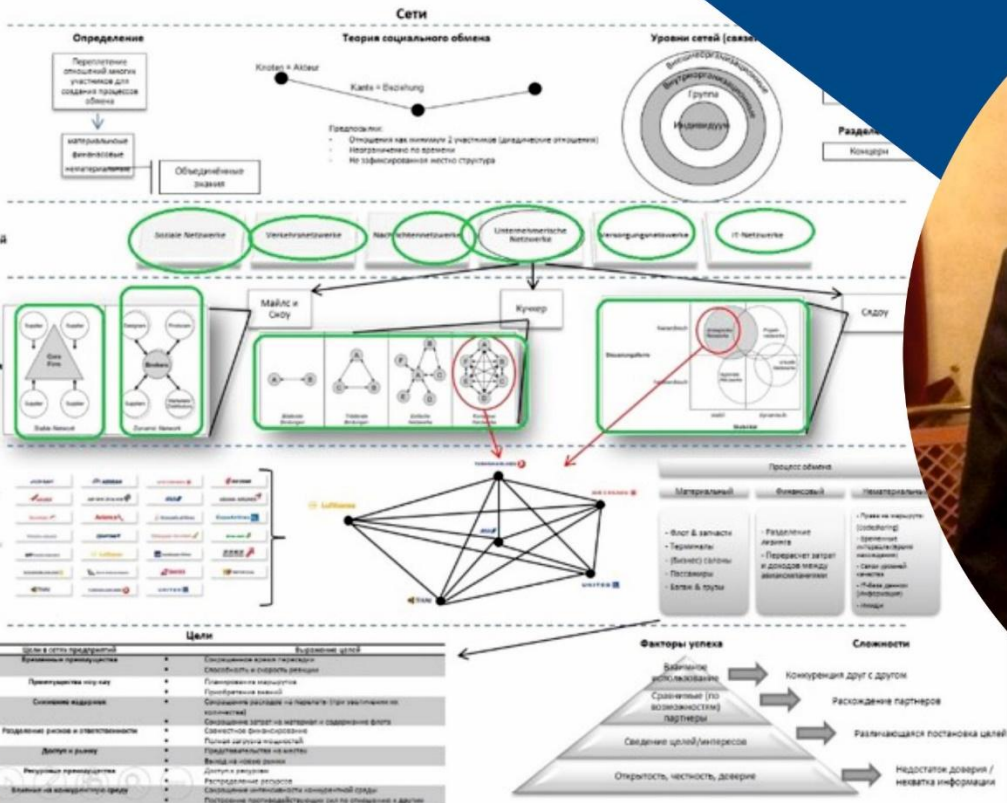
Сети

Определение

Переплетение отношений многих участников для создания процессов обмена

материальные
финансовые
нематериальные

Объединённые знания

Теория социального обмена

Knoten = Akteur

Kante = Beziehung

Предпосылки:
- Отношения как минимум 2 участников (диадические отношения)
- Неограниченно по времени
- Не зафиксированная жестко структура

Уровни сетей (связе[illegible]

Группа

Индивидуум

Разделе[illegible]

Концерн

Soziale Netzwerke | Verkehrsnetzwerke | Nachrichtennetzwerke | Unternehmerische Netzwerke | Versorgungsnetzwerke | IT-Netzwerke

Майлс и Сноу

Кучер

Сидоу

Supplier | Supplier | Core Firm | Supplier | Supplier

Stable Network

Designer | Producer | Brokers | Supplier | Distributor

Dynamic Network

A B

Dyadische Bindungen | Triadische Bindungen | Einfache Netzwerke | Komplexe Netzwerke

Steuerungsform

hierarchisch

heterarchisch

Strategische Netzwerke

Projekt-netzwerke

Virtuelle Netzwerke

Regionale Netzwerke

stabil

dynamisch

Stabilität

Lufthansa

UNITED

Процесс обмена

Материальный | Финансовый | Нематериальный

- Флот & запчасти
- Терминалы
- (бизнес) салоны
- Пассажиры
- Багаж & грузы

- Разделение дохода
- Перерасчет затрат и доходов между авиакомпаниями

- Право на маршруты (codesharing)
- Временные интервалы (право на посадку)
- Сигнал уровней качества
- Новые данные (информация)
- Имидж

Цели

| Цели в сетях предприятий | | Выражение целей |
|---|---|---|
| Временные преимущества | • | Сокращенное время перехода |
| | • | Способность и скорость реакции |
| Преимущества ноу-хау | • | Планирование маршрутов |
| | • | Приобретение знаний |
| Снижение издержек | • | Сокращение расходов на персонал (при заполнении по количеству) |
| | • | Сокращение затрат на материал + содержание флота |
| Разделение рисков и ответственности | • | Совместное финансирование |
| | • | Полная загрузка мощностей |
| Доступ к рынку | • | Представительство на местах |
| | • | Выход на новые рынки |
| Ресурсные преимущества | • | Доступ к ресурсам |
| | • | Распределение ресурсов |
| Влияние на конкурентную среду | • | Сокращение интенсивности конкурентной среды |
| | • | Построение противодействующих сил по отношению к другим |

Факторы успеха

Взаимное использование

Сравнимые (по возможностям) партнеры

Сведение целей/интересов

Открытость, честность, доверие

Сложности

Конкуренция друг с другом

Расхождение партнеров

Различающаяся постановка целей

Недостаток доверия / нехватка информации